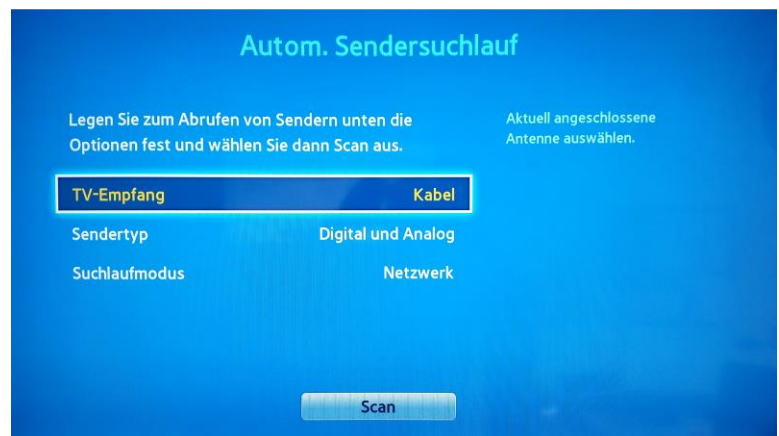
Autom. Sendersuchlauf

Legen Sie zum Abrufen von Sendern unten die Optionen fest und wählen Sie dann Scan aus.

Aktuell angeschlossene Antenne auswählen.

TV-Empfang Kabel

Sendertyp Digital und Analog

Suchlaufmodus Netzwerk

Scan